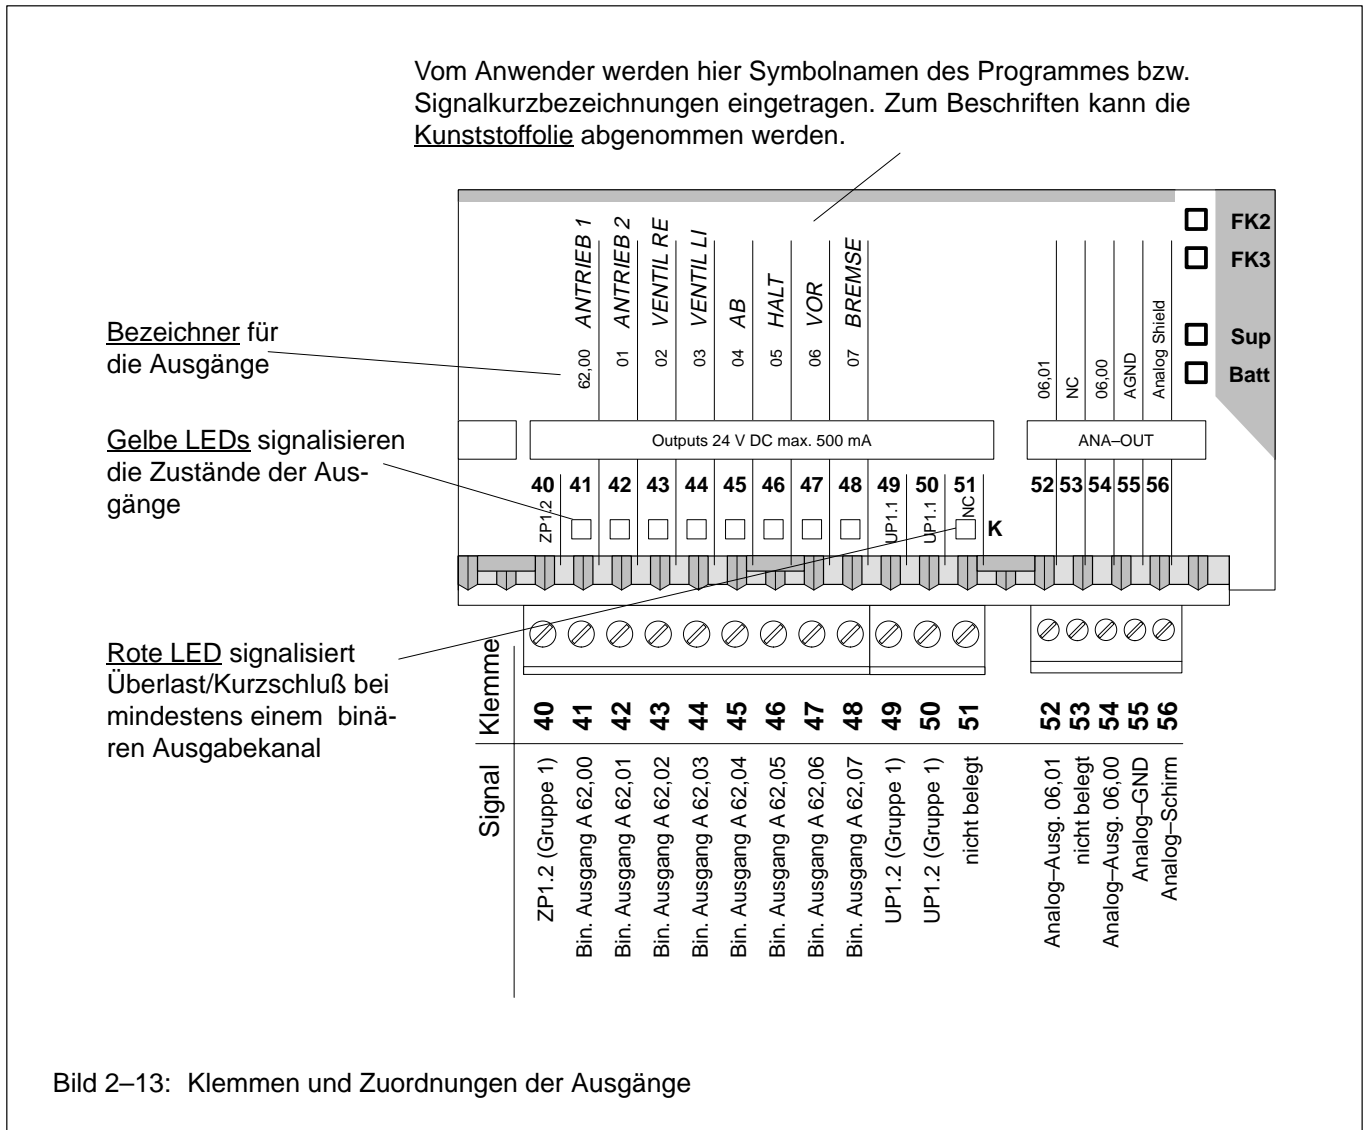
Vom Anwender werden hier Symbolnamen des Programmes bzw. Signalkurzbezeichnungen eingetragen. Zum Beschriften kann die Kunststoffolie abgenommen werden.

FK2
FK3
Sup
Batt

62,00 ANTRIEB 1
01 ANTRIEB 2
02 VENTIL RE
03 VENTIL LI
04 AB
05 HALT
06 VOR
07 BREMSE

06,01
NC
06,00
AGND
Analog Shield

Bezeichner für die Ausgänge

Gelbe LEDs signalisieren die Zustände der Ausgänge

Outputs 24 V DC max. 500 mA

ANA–OUT

40 41 42 43 44 45 46 47 48 49 50 51 52 53 54 55 56

ZP1.2
UP1.1
UP1.1
NC
K

Rote LED signalisiert Überlast/Kurzschluß bei mindestens einem binären Ausgabekanal

| Klemme | Signal |
|---|---|
| 40 | ZP1.2 (Gruppe 1) |
| 41 | Bin. Ausgang A 62,00 |
| 42 | Bin. Ausgang A 62,01 |
| 43 | Bin. Ausgang A 62,02 |
| 44 | Bin. Ausgang A 62,03 |
| 45 | Bin. Ausgang A 62,04 |
| 46 | Bin. Ausgang A 62,05 |
| 47 | Bin. Ausgang A 62,06 |
| 48 | Bin. Ausgang A 62,07 |
| 49 | UP1.2 (Gruppe 1) |
| 50 | UP1.2 (Gruppe 1) |
| 51 | nicht belegt |
| 52 | Analog–Ausg. 06,01 |
| 53 | nicht belegt |
| 54 | Analog–Ausg. 06,00 |
| 55 | Analog–GND |
| 56 | Analog–Schirm |

Bild 2–13: Klemmen und Zuordnungen der Ausgänge